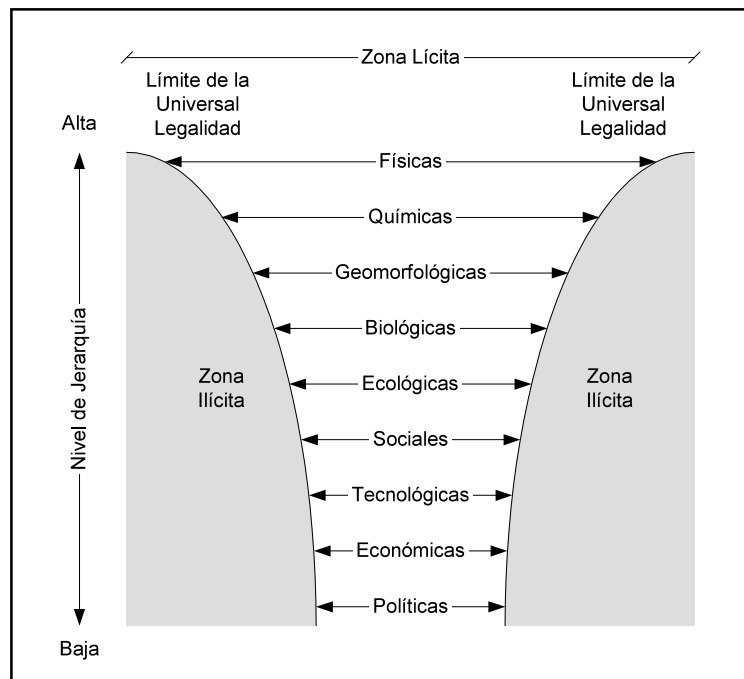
Zona Lícita

Límite de la Universal Legalidad

Límite de la Universal Legalidad

Alta

Nivel de Jerarquía

Baja

Físicas

Químicas

Geomorfológicas

Biológicas

Zona Ilícita

Ecológicas

Zona Ilícita

Sociales

Tecnológicas

Económicas

Políticas